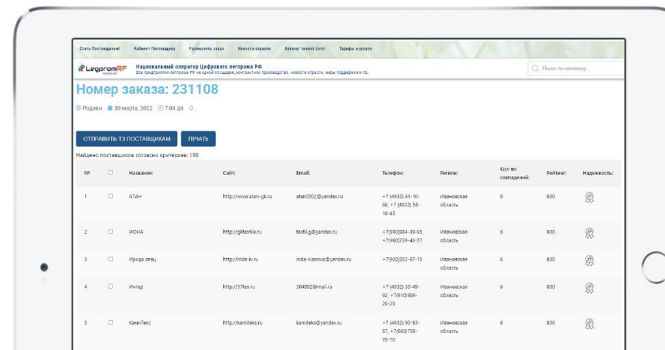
Стать Поставщиком! Кабинет Поставщика Разместить заказ Новости отрасли Каталог тканей (опт) Тарифы и услуги

LegpromRF

Национальный оператор Цифрового легпрома РФ
Все предприятия легпрома РФ на одной площадке, контрактное производство, новости отрасли, меры поддержки и пр.

Поиск по каталогу...

Номер заказа: 231108

Родион 30 марта, 2022 7:04 дп 0

ОТПРАВИТЬ ТЗ ПОСТАВЩИКАМ ПЕЧАТЬ

Найдено поставщиков согласно критериям: 150

| №: | | Название: | Сайт: | Email: | Телефон: | Регион: | Кол-во совпадений: | Рейтинг: | Надежность: |
|---|---|---|---|---|---|---|---|---|---|
| 1 | | АТАН | http://www.atan-gk.ru | atan2002@yandex.ru | +7 (4932) 49-10-05, +7 (4932) 58-16-45 | Ивановская область | 6 | 800 | |
| 2 | | ИСМА | http://gktextile.ru | textil.g@yandex.ru | +7(980)904-39-05, +7(980)739-43-57 | Ивановская область | 6 | 800 | |
| 3 | | Ирида опец | http://irida-iv.ru | irida-ivanova@yandex.ru | +7(920)352-97-15 | Ивановская область | 6 | 800 | |
| 4 | | Интар | http://37tex.ru | 3640923@mail.ru | +7 (4932) 30-49-92, +7(910)989-25-20 | Ивановская область | 6 | 800 | |
| 5 | | КамиТекс | http://kamitex.ru | kamitex@yandex.ru | +7 (4932) 93-93-07, +7(960)736-70-70 | Ивановская область | 6 | 800 | |